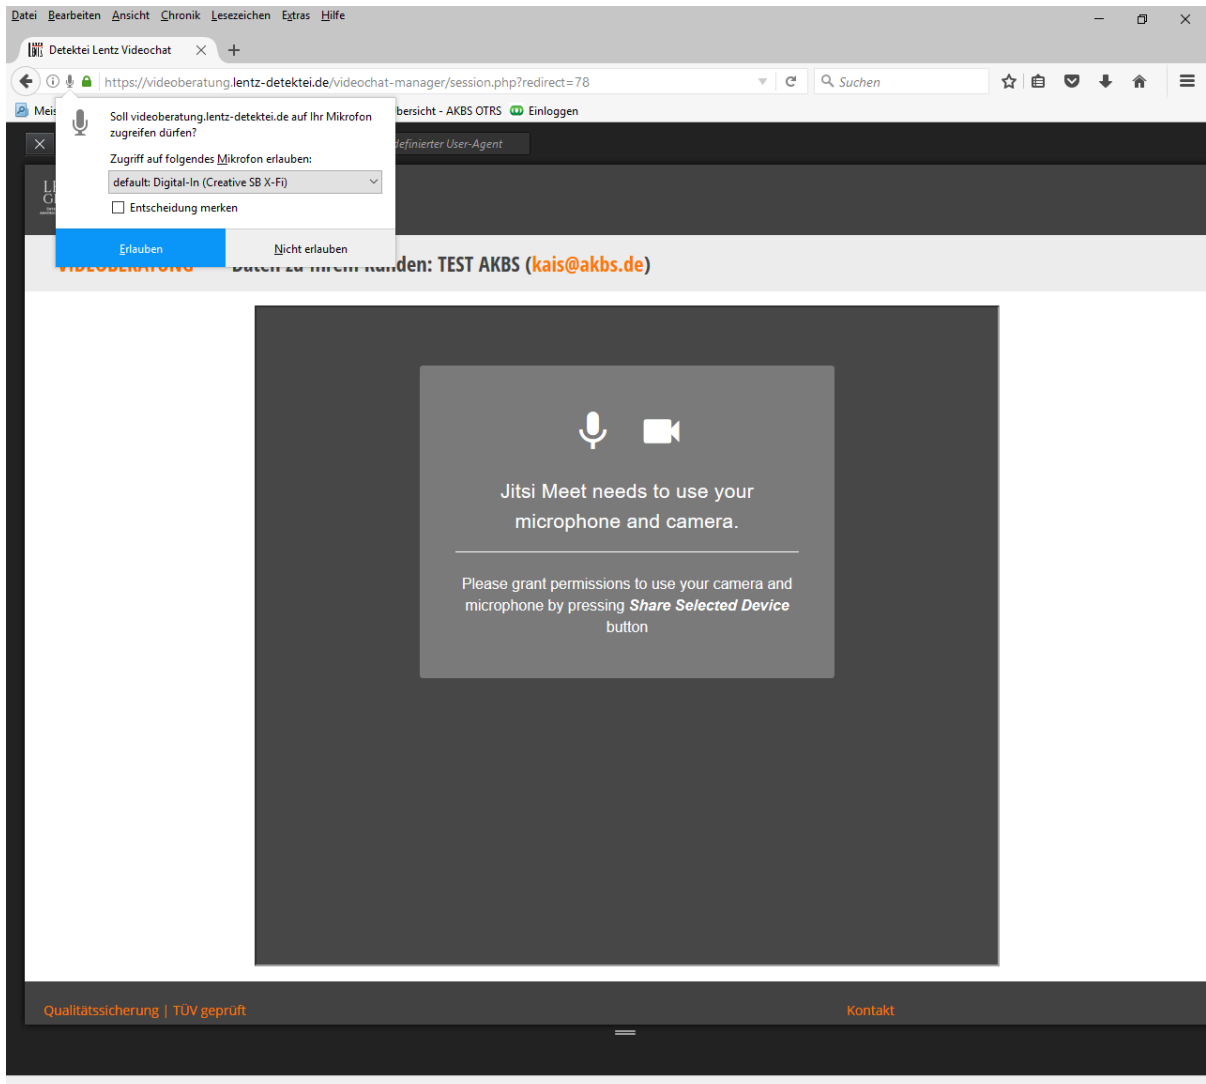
Datei Bearbeiten Ansicht Chronik Lesezeichen Extras Hilfe

Detektei Lentz Videochat

https://videoberatung.lentz-detektei.de/videochat-manager/session.php?redirect=78

Suchen

Meis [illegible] bersicht - AKBS OTRS Einloggen

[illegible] definierter User-Agent

Soll videoberatung.lentz-detektei.de auf Ihr Mikrofon zugreifen dürfen?

Zugriff auf folgendes Mikrofon erlauben:

default: Digital-In (Creative SB X-Fi)

Entscheidung merken

Erlauben

Nicht erlauben

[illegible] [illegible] den: TEST AKBS (kais@akbs.de)

Jitsi Meet needs to use your microphone and camera.

Please grant permissions to use your camera and microphone by pressing ***Share Selected Device*** button

Qualitätssicherung | TÜV geprüft

Kontakt